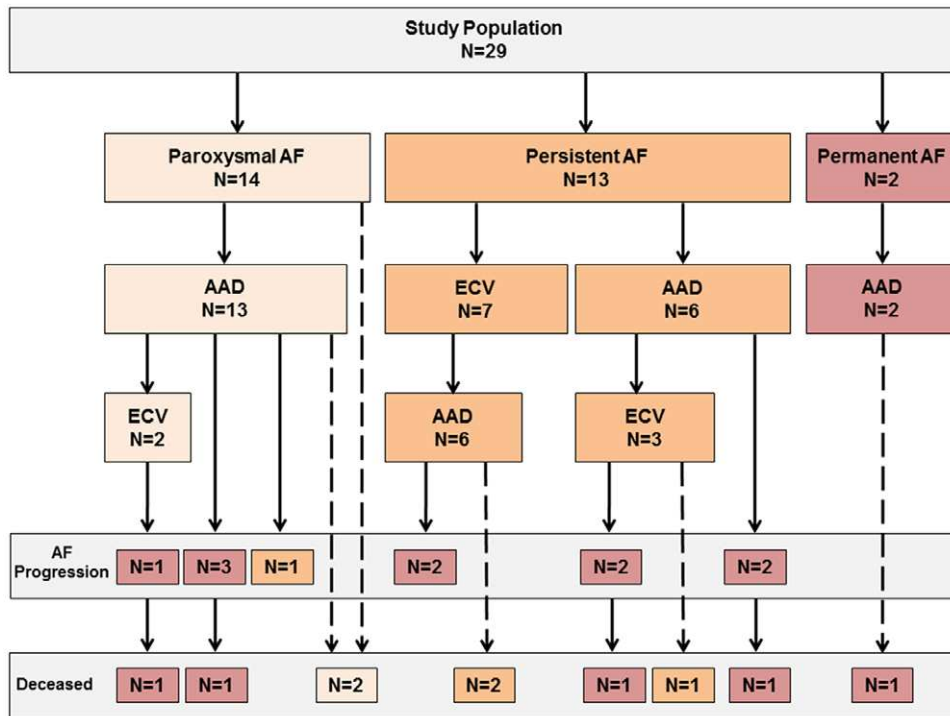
Study Population
N=29

Paroxysmal AF
N=14

Persistent AF
N=13

Permanent AF
N=2

AAD
N=13

ECV
N=7

AAD
N=6

AAD
N=2

ECV
N=2

AAD
N=6

ECV
N=3

AF Progression

N=1
N=3
N=1
N=2
N=2
N=2

Deceased

N=1
N=1
N=2
N=2
N=1
N=1
N=1
N=1